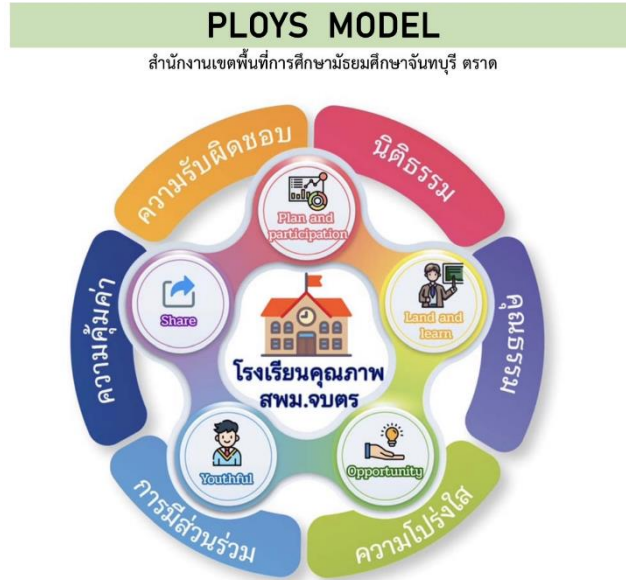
PLOYS MODEL

สำนักงานเขตพื้นที่การศึกษามัธยมศึกษาจันทบุรี ตราด

นิติธรรม

Plan and participation

ความรับผิดชอบ

Share

ความคุ้มค่า

Land and learn

คุณธรรม

โรงเรียนคุณภาพ สพม.จบตร

Youthful

Opportunity

การมีส่วนร่วม

ความโปร่งใส